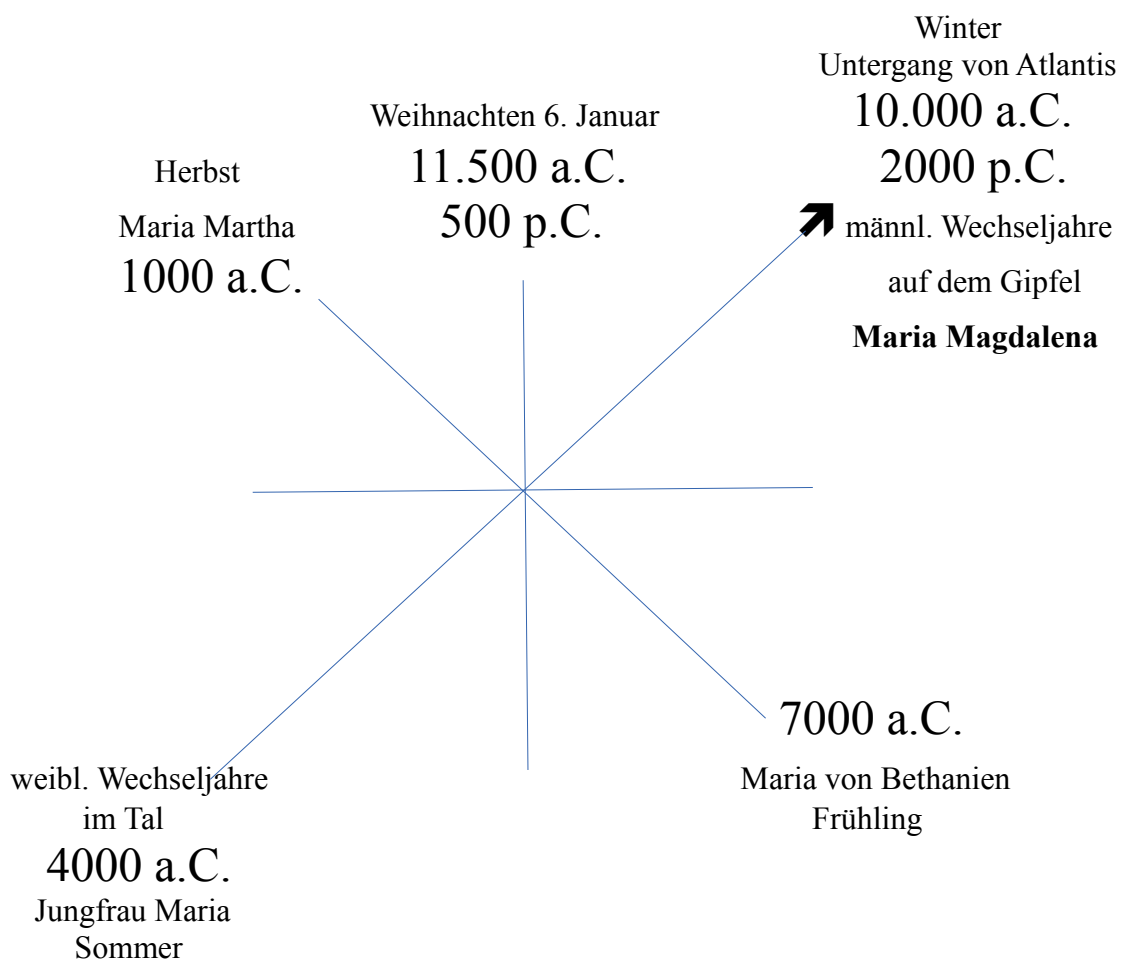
Winter
Untergang von Atlantis
10.000 a.C.
2000 p.C.

Weihnachten 6. Januar
11.500 a.C.
500 p.C.

Herbst
Maria Martha
1000 a.C.

männl. Wechseljahre
auf dem Gipfel
**Maria Magdalena**

7000 a.C.
Maria von Bethanien
Frühling

weibl. Wechseljahre
im Tal
4000 a.C.
Jungfrau Maria
Sommer